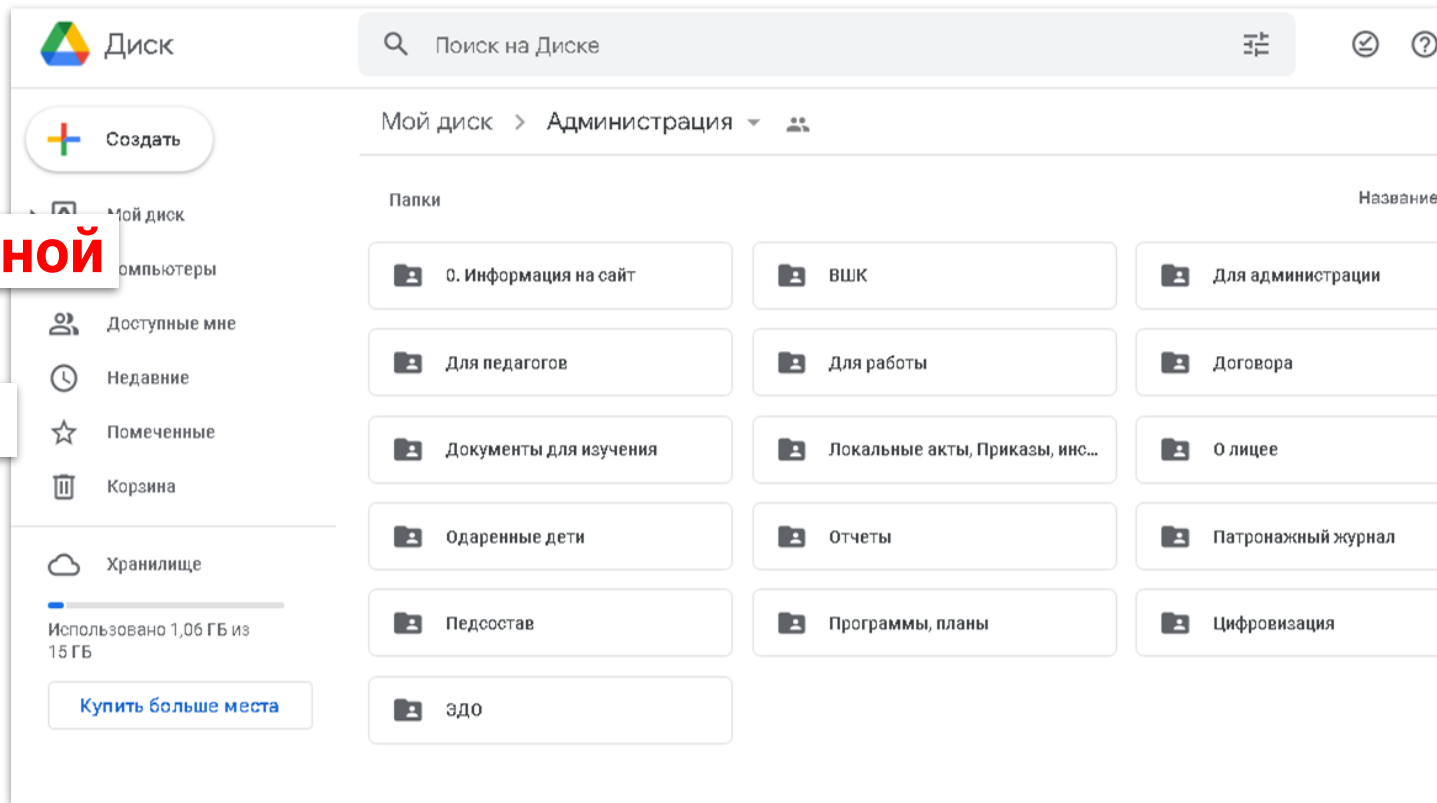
Диск

Поиск на Диске

Мой диск > Администрация

Создать

Мой диск

ной

омпьютеры

Доступные мне

Недавние

Помеченные

Корзина

Хранилище

Использовано 1,06 ГБ из 15 ГБ

Купить больше места

Папки

Название

0. Информация на сайт

ВШК

Для администрации

Для педагогов

Для работы

Договора

Документы для изучения

Локальные акты, Приказы, инс...

О лицее

Одаренные дети

Отчеты

Патронажный журнал

Педсостав

Программы, планы

Цифровизация

эдо